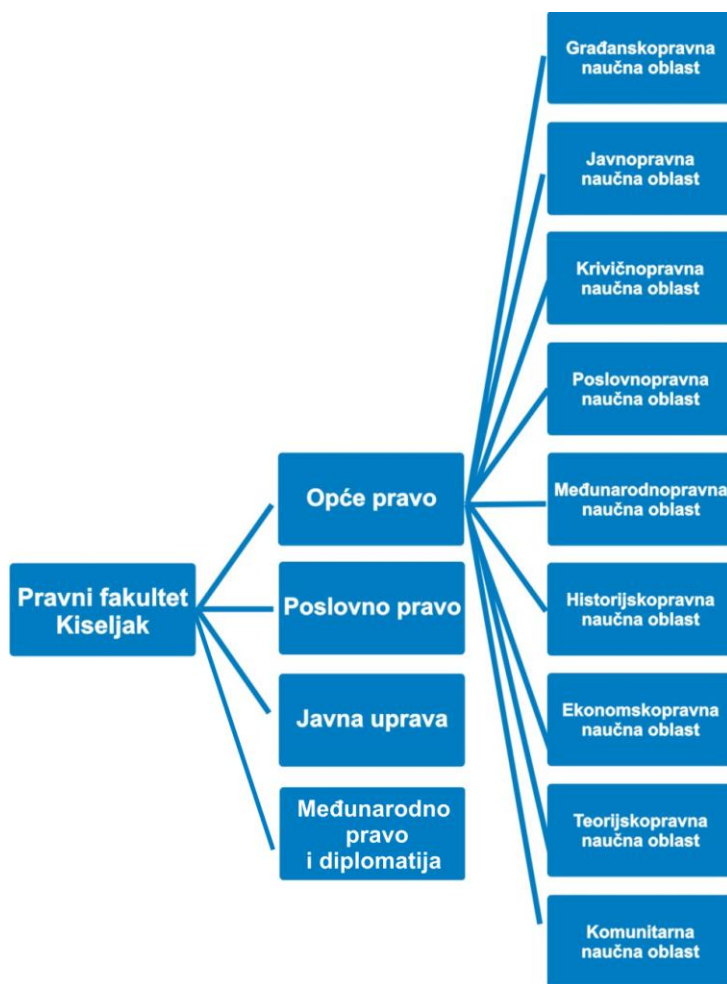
Pravni fakultet Kiseljak

Opće pravo

Poslovno pravo

Javna uprava

Međunarodno pravo i diplomatija

Građanskopravna naučna oblast

Javnopravna naučna oblast

Krivičnopravna naučna oblast

Poslovnopravna naučna oblast

Međunarodnopravna naučna oblast

Historijskopravna naučna oblast

Ekonomskopravna naučna oblast

Teorijskopravna naučna oblast

Komunitarna naučna oblast